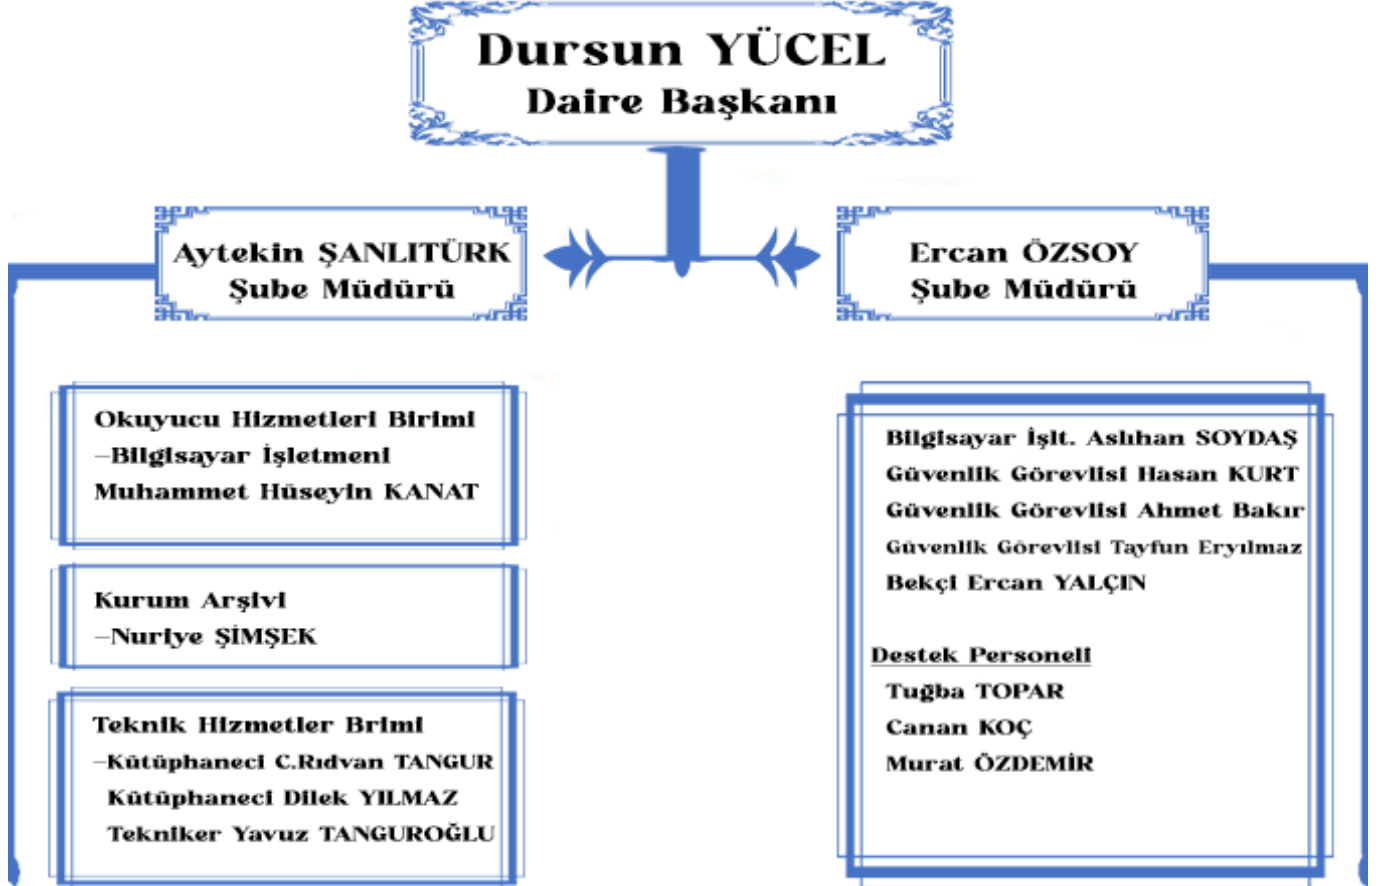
Dursun YÜCEL
Daire Başkanı

Aytekin ŞANLITÜRK
Şube Müdürü

Ercan ÖZSOY
Şube Müdürü

Okuyucu Hizmetleri Birimi
–Bilgisayar İşletmeni
Muhammet Hüseyin KANAT

Kurum Arşivi
–Nuriye ŞİMŞEK

Teknik Hizmetler Brimi
–Kütüphaneci C.Rıdvan TANGUR
Kütüphaneci Dilek YILMAZ
Tekniker Yavuz TANGUROĞLU

Bilgisayar İşlt. Aslıhan SOYDAŞ
Güvenlik Görevlisi Hasan KURT
Güvenlik Görevlisi Ahmet Bakır
Güvenlik Görevlisi Tayfun Eryılmaz
Bekçi Ercan YALÇIN

Destek Personeli
Tuğba TOPAR
Canan KOÇ
Murat ÖZDEMİR